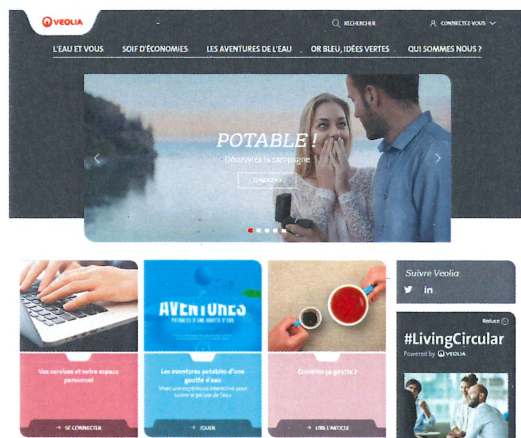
VEOLIA

RECHERCHER

CONNECTEZ-VOUS

L'EAU ET VOUS

SOIF D'ÉCONOMIES

LES AVENTURES DE L'EAU

OR BLEU, IDÉES VERTES

QUI SOMMES NOUS ?

POTABLE !

Découvrez la campagne

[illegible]

Suivre Veolia

AVENTURES

Vos services et votre espace personnel

SE CONNECTER

Les aventures potables d'une goutte d'eau

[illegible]

JOUER

Combien ça goûte ?

LIRE L'ARTICLE

Reduce

#LivingCircular

Powered by VEOLIA